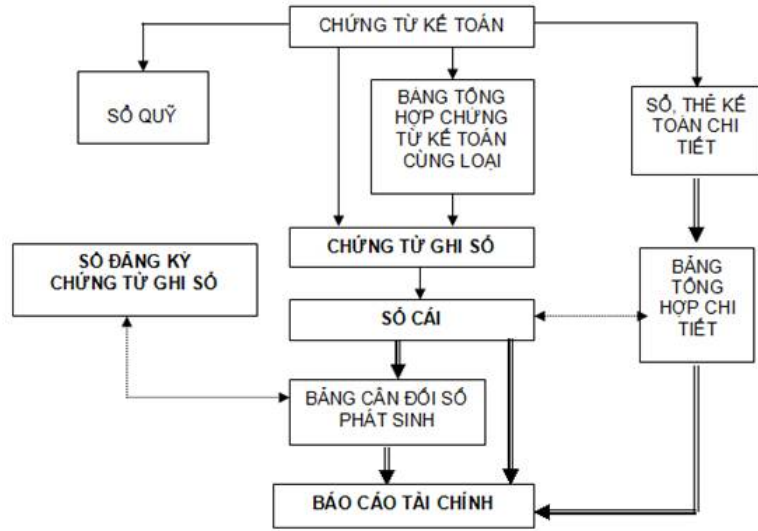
CHỨNG TỪ KẾ TOÁN

SỔ QUỸ

BẢNG TỔNG HỢP CHỨNG TỪ KẾ TOÁN CÙNG LOẠI

SỔ, THẺ KẾ TOÁN CHI TIẾT

SỔ ĐĂNG KÝ CHỨNG TỪ GHI SỔ

CHỨNG TỪ GHI SỔ

BẢNG TỔNG HỢP CHI TIẾT

SỔ CÁI

BẢNG CÂN ĐỐI SỐ PHÁT SINH

BÁO CÁO TÀI CHÍNH